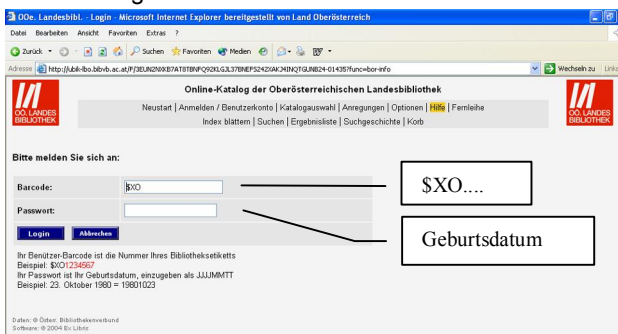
OOe. Landesbibl. - Login - Microsoft Internet Explorer bereitgestellt von Land Oberösterreich

Datei Bearbeiten Ansicht Favoriten Extras ?

Zurück Suchen Favoriten Medien

Adresse http://ubik-lbo.bibvb.ac.at/F/3EUN2NXKB7AT8TBNFQ92KLGJL37BNEF5242XAKJ4INQTGUN824-01435?func=bor-info Wechseln zu Links

OÖ. LANDES BIBLIOTHEK

Online-Katalog der Oberösterreichischen Landesbibliothek

Neustart | Anmelden / Benutzerkonto | Katalogauswahl | Anregungen | Optionen | Hilfe | Fernleihe
Index blättern | Suchen | Ergebnisliste | Suchgeschichte | Korb

OÖ. LANDES BIBLIOTHEK

Bitte melden Sie sich an:

Barcode: $XO

Passwort:

Login Abbrechen

$XO....

Geburtsdatum

Ihr Benützer-Barcode ist die Nummer Ihres Bibliotheksetiketts
Beispiel: $XO1234567
Ihr Passwort ist Ihr Geburtsdatum, einzugeben als JJJJMMTT
Beispiel: 23. Oktober 1980 = 19801023

Daten: © Östen. Bibliothekenverbund
Software: © 2004 Ex Libris